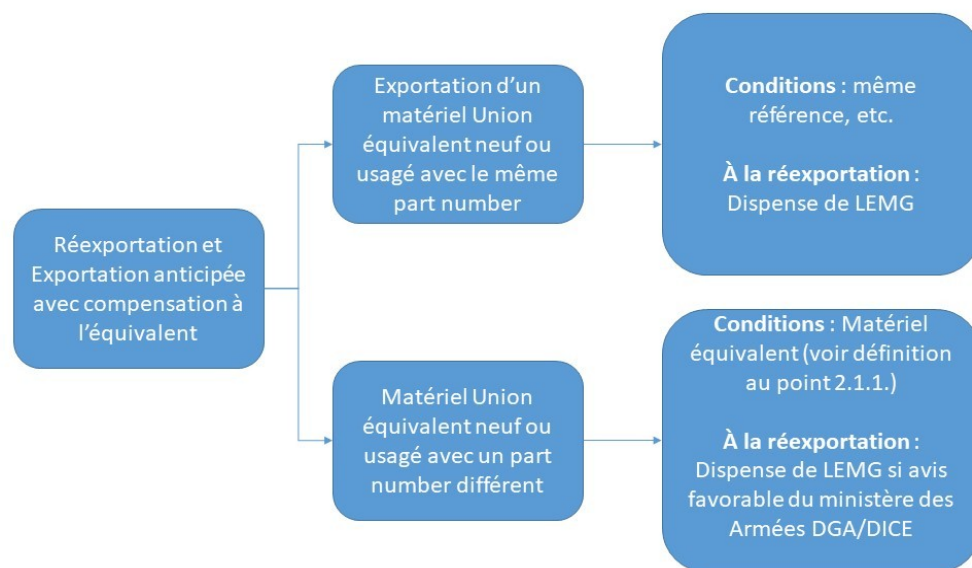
Réexportation et Exportation anticipée avec compensation à l'équivalent

Exportation d'un matériel Union équivalent neuf ou usagé avec le même part number

Conditions : même référence, etc.

À la réexportation : Dispense de LEMG

Matériel Union équivalent neuf ou usagé avec un part number différent

Conditions : Matériel équivalent (voir définition au point 2.1.1.)

À la réexportation : Dispense de LEMG si avis favorable du ministère des Armées DGA/DICE